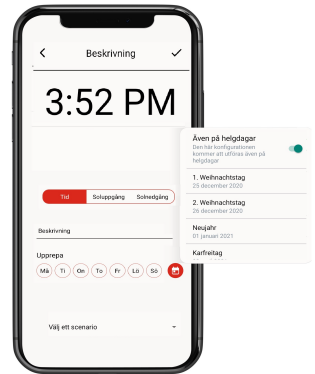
Beskrivning

3:52 PM

Tid
Soluppgång
Solnedgång

Beskrivning

Upprepa

Må
Ti
On
To
Fr
Lö
Sö

Välj ett scenario

Även på helgdagar
Den här konfigurationen kommer att utföras även på helgdagar

1. Weihnachtstag
25 december 2020

2. Weihnachtstag
26 december 2020

Neujahr
01 januari 2021

Karfreitag